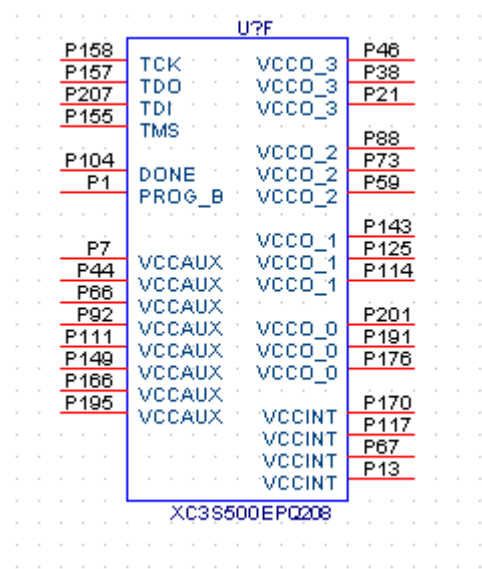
U?F

P158
P157
P207
P155

TCK
TDO
TDI
TMS

VCCO_3
VCCO_3
VCCO_3

P46
P38
P21

P104
P1

DONE
PROG_B

VCCO_2
VCCO_2
VCCO_2

P88
P73
P59

VCCO_1
VCCO_1
VCCO_1

P143
P125
P114

P7
P44
P66
P92
P111
P149
P166
P195

VCCAUX
VCCAUX
VCCAUX
VCCAUX
VCCAUX
VCCAUX
VCCAUX
VCCAUX

VCCO_0
VCCO_0
VCCO_0

P201
P191
P176

VCCINT
VCCINT
VCCINT
VCCINT

P170
P117
P67
P13

XC3S500EPQ208